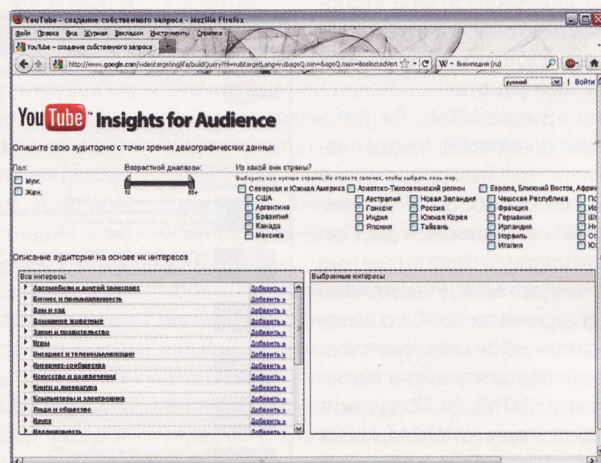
YouTube – создание собственного запроса - Mozilla Firefox

Файл Правка Вид Журнал Закладки Инструменты Справка

YouTube – создание собственного запроса

http://www.google.com/videotargeting/ifa/buildQuery?hl=ru&targetLang=ru&pageQ.json=&pageQ.max=&selectedVert

W - Википедия (ru)

русский | Войти

YouTube Insights for Audience

Опишите свою аудиторию с точки зрения демографических данных

Пол:
Муж.
Жен.

Возрастной диапазон:
13 65+

Из какой они страны?
Выберите все нужные страны. Не ставьте галочек, чтобы выбрать весь мир.

Северная и Южная Америка
США
Аргентина
Бразилия
Канада
Мексика

Азиатско-Тихоокеанский регион
Австралия
Гонконг
Индия
Япония
Новая Зеландия
Россия
Южная Корея
Тайвань

Европа, Ближний Восток, Африка
Чешская Республика
Франция
Германия
Ирландия
Украина
Италия

Описание аудитории на основе их интересов

Все интересы

Автомобили и другой транспорт — Добавить »
Бизнес и промышленность — Добавить »
Дом и сад — Добавить »
Домашние животные — Добавить »
Закон и правительство — Добавить »
Игры — Добавить »
Интернет и телекоммуникации — Добавить »
Интернет-сообщества — Добавить »
Искусство и развлечения — Добавить »
Книги и литература — Добавить »
Компьютеры и электроника — Добавить »
Люди и общество — Добавить »
Наука — Добавить »
Недвижимость — Добавить »

Выбранные интересы